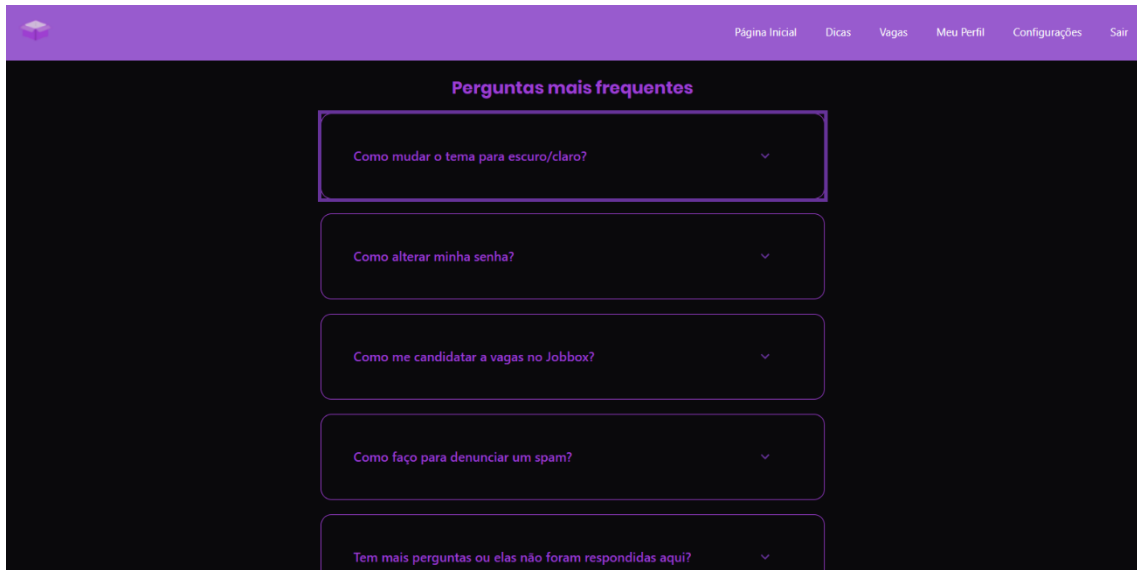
Página Inicial Dicas Vagas Meu Perfil Configurações Sair

Perguntas mais frequentes

Como mudar o tema para escuro/claro?

Como alterar minha senha?

Como me candidatar a vagas no Jobbox?

Como faço para denunciar um spam?

Tem mais perguntas ou elas não foram respondidas aqui?